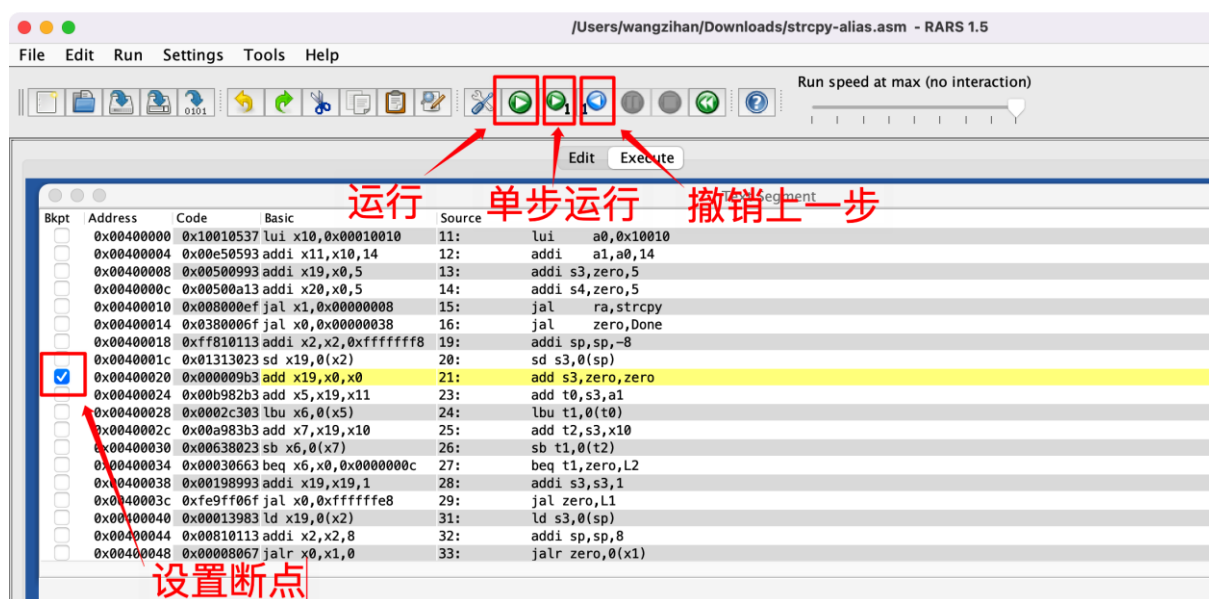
/Users/wangzihan/Downloads/strcpy-alias.asm - RARS 1.5

File Edit Run Settings Tools Help

0101

1 1

Run speed at max (no interaction)

Edit Execute

运行 单步运行 撤销上一步

Text Segment

| Bkpt | Address | Code | Basic | Source | |
|---|---|---|---|---|---|
| | 0x00400000 | 0x10010537 | lui x10,0x00010010 | 11: | lui a0,0x10010 |
| | 0x00400004 | 0x00e50593 | addi x11,x10,14 | 12: | addi a1,a0,14 |
| | 0x00400008 | 0x00500993 | addi x19,x0,5 | 13: | addi s3,zero,5 |
| | 0x0040000c | 0x00500a13 | addi x20,x0,5 | 14: | addi s4,zero,5 |
| | 0x00400010 | 0x008000ef | jal x1,0x00000008 | 15: | jal ra,strcpy |
| | 0x00400014 | 0x0380006f | jal x0,0x00000038 | 16: | jal zero,Done |
| | 0x00400018 | 0xff810113 | addi x2,x2,0xfffffff8 | 19: | addi sp,sp,-8 |
| | 0x0040001c | 0x01313023 | sd x19,0(x2) | 20: | sd s3,0(sp) |
| ✓ | 0x00400020 | 0x000009b3 | add x19,x0,x0 | 21: | add s3,zero,zero |
| | 0x00400024 | 0x00b982b3 | add x5,x19,x11 | 23: | add t0,s3,a1 |
| | 0x00400028 | 0x0002c303 | lbu x6,0(x5) | 24: | lbu t1,0(t0) |
| | 0x0040002c | 0x00a983b3 | add x7,x19,x10 | 25: | add t2,s3,x10 |
| | 0x00400030 | 0x00638023 | sb x6,0(x7) | 26: | sb t1,0(t2) |
| | 0x00400034 | 0x00030663 | beq x6,x0,0x0000000c | 27: | beq t1,zero,L2 |
| | 0x00400038 | 0x00198993 | addi x19,x19,1 | 28: | addi s3,s3,1 |
| | 0x0040003c | 0xfe9ff06f | jal x0,0xffffffe8 | 29: | jal zero,L1 |
| | 0x00400040 | 0x00013983 | ld x19,0(x2) | 31: | ld s3,0(sp) |
| | 0x00400044 | 0x00810113 | addi x2,x2,8 | 32: | addi sp,sp,8 |
| | 0x00400048 | 0x00008067 | jalr x0,x1,0 | 33: | jalr zero,0(x1) |

设置断点